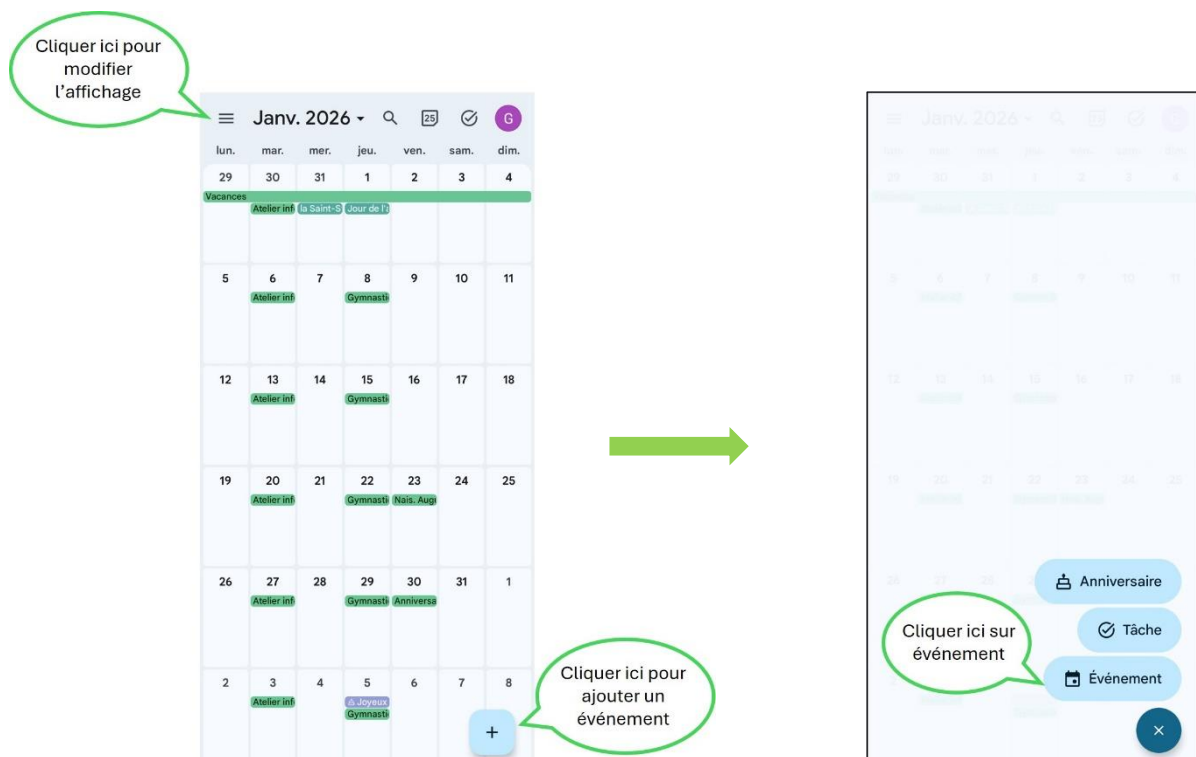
Cliquer ici pour modifier l'affichage

Janv. 2026 ▾

25

G

| lun. | mar. | mer. | jeu. | ven. | sam. | dim. |
|---|---|---|---|---|---|---|
| 29 | 30 | 31 | 1 | 2 | 3 | 4 |
| 5 | 6 | 7 | 8 | 9 | 10 | 11 |
| 12 | 13 | 14 | 15 | 16 | 17 | 18 |
| 19 | 20 | 21 | 22 | 23 | 24 | 25 |
| 26 | 27 | 28 | 29 | 30 | 31 | 1 |
| 2 | 3 | 4 | 5 | 6 | 7 | 8 |

Vacances

Atelier inf

la Saint-S

Jour de l'a

Atelier inf

Gymnasti

Atelier inf

Gymnasti

Atelier inf

Gymnasti

Nais. Augu

Atelier inf

Gymnasti

Anniversa

Atelier inf

Joyeux

Gymnasti

Cliquer ici pour ajouter un événement

+

Anniversaire

Tâche

Cliquer ici sur événement

Événement

×